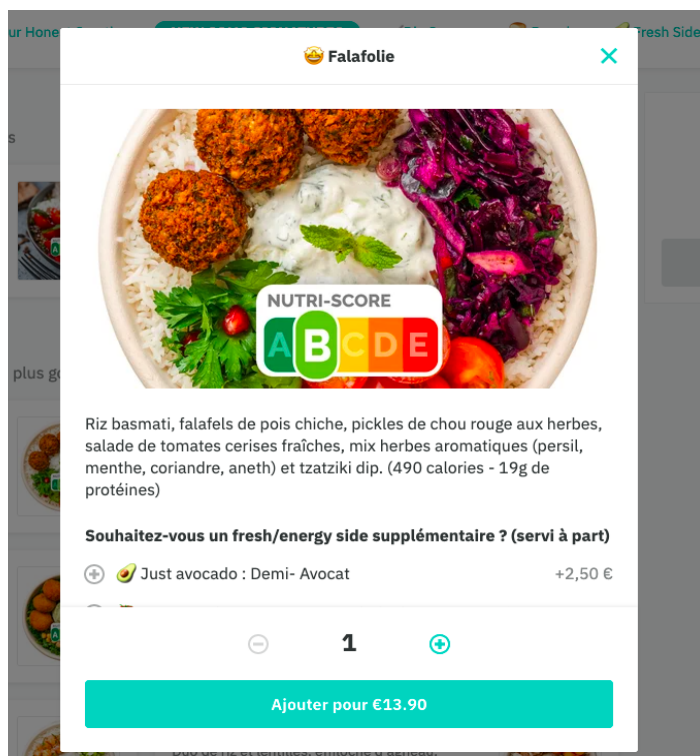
ur Hone

Fresh Side

s

plus go

🤩 Falafolie

NUTRI-SCORE

A B C D E

Riz basmati, falafels de pois chiche, pickles de chou rouge aux herbes, salade de tomates cerises fraîches, mix herbes aromatiques (persil, menthe, coriandre, aneth) et tzatziki dip. (490 calories - 19g de protéines)

Souhaitez-vous un fresh/energy side supplémentaire ? (servi à part)

🥑 Just avocado : Demi- Avocat +2,50 €

1

Ajouter pour €13.90